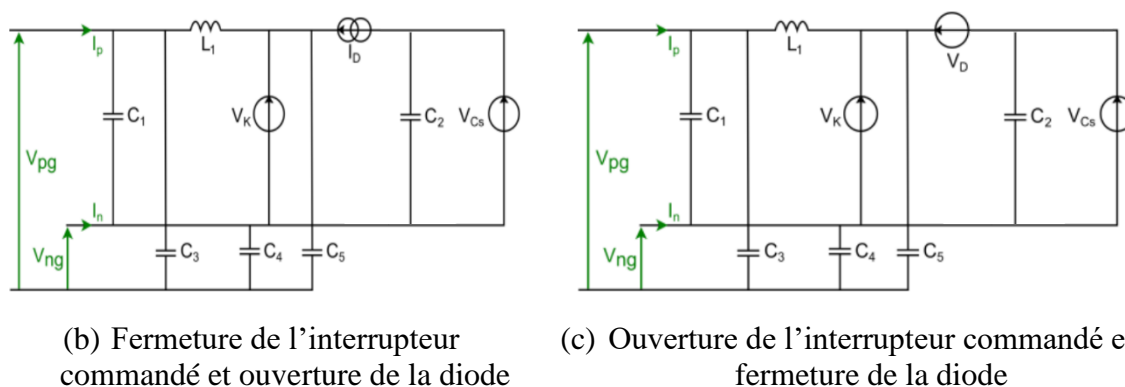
$I_p$ $L_1$ $I_D$ $C_1$ $V_K$ $C_2$ $V_{Cs}$ $V_{pg}$ $I_n$ $V_{ng}$ $C_3$ $C_4$ $C_5$

(b) Fermeture de l’interrupteur commandé et ouverture de la diode

$I_p$ $L_1$ $V_D$ $C_1$ $V_K$ $C_2$ $V_{Cs}$ $V_{pg}$ $I_n$ $V_{ng}$ $C_3$ $C_4$ $C_5$

(c) Ouverture de l’interrupteur commandé e fermeture de la diode